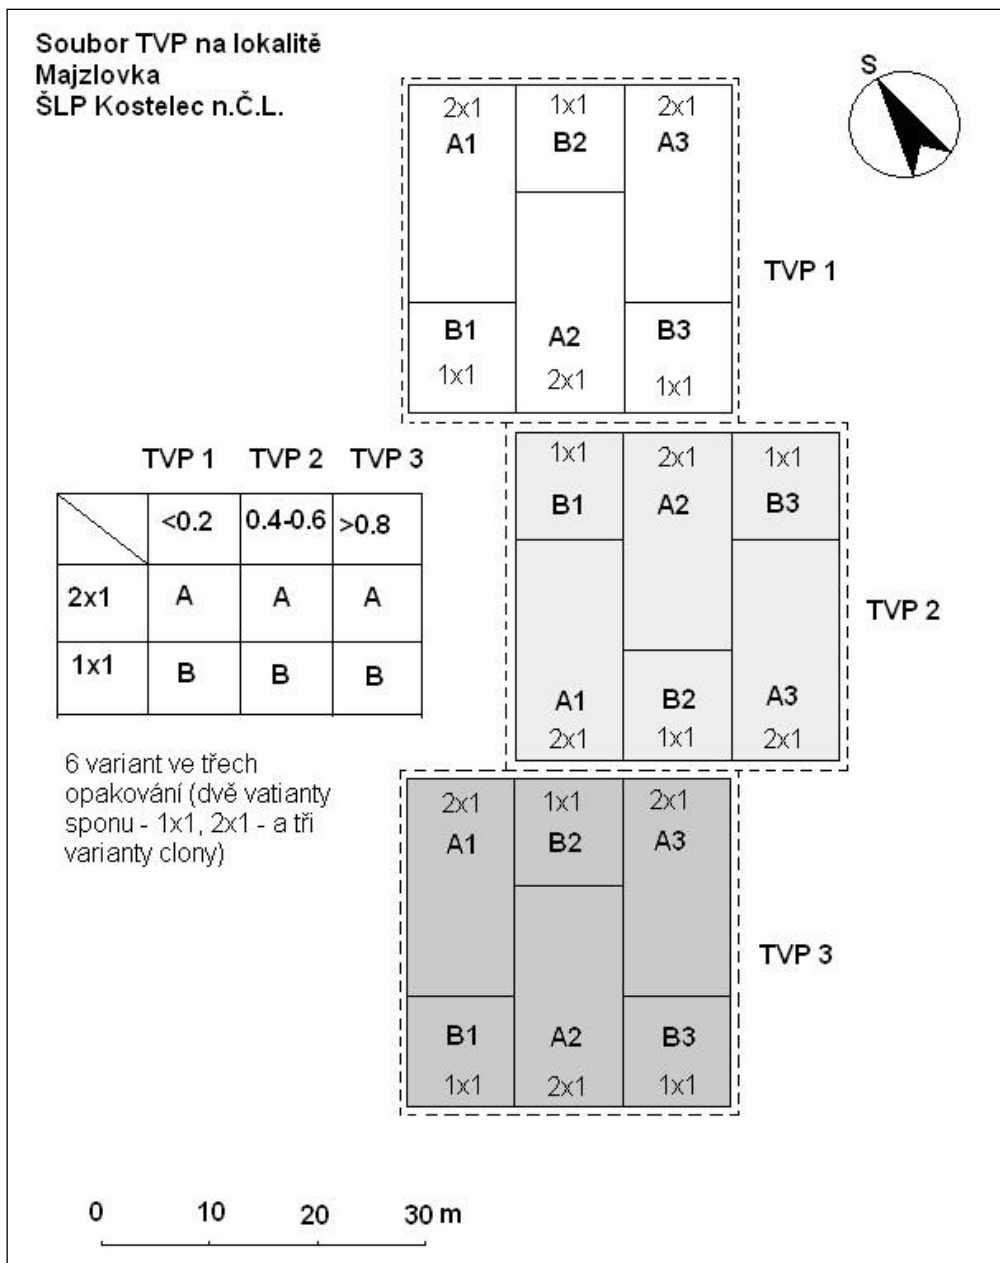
Soubor TVP na lokalitě Majzlovka ŠLP Kostelec n.Č.L.

S

2x1
A1

1x1
B2

2x1
A3

TVP 1

B1
1x1

A2
2x1

B3
1x1

| | TVP 1 | TVP 2 | TVP 3 |
|---|---|---|---|
| | <0.2 | 0.4-0.6 | >0.8 |
| 2x1 | A | A | A |
| 1x1 | B | B | B |

1x1
B1

2x1
A2

1x1
B3

TVP 2

A1
2x1

B2
1x1

A3
2x1

6 variant ve třech opakování (dvě vatianty sponu - 1x1, 2x1 - a tři varianty clony)

2x1
A1

1x1
B2

2x1
A3

TVP 3

B1
1x1

A2
2x1

B3
1x1

0 10 20 30 m